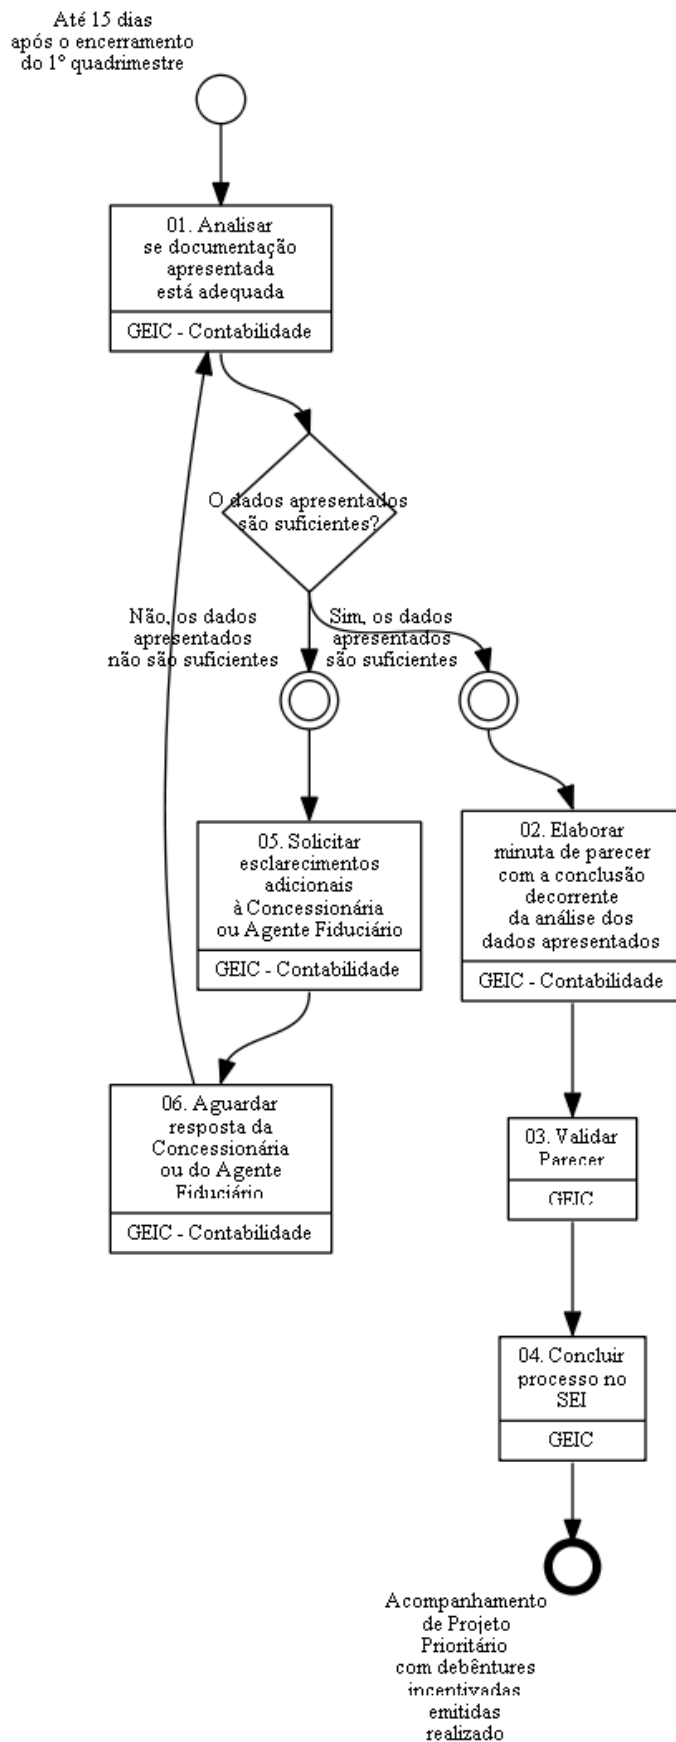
Até 15 dias após o encerramento do 1º quadrimestre

01. Analisar se documentação apresentada está adequada

GEIC - Contabilidade

O dados apresentados são suficientes?

Não, os dados apresentados não são suficientes

Sim, os dados apresentados são suficientes

05. Solicitar esclarecimentos adicionais à Concessionária ou Agente Fiduciário

GEIC - Contabilidade

02. Elaborar minuta de parecer com a conclusão decorrente da análise dos dados apresentados

GEIC - Contabilidade

06. Aguardar resposta da Concessionária ou do Agente Fiduciário

GEIC - Contabilidade

03. Validar Parecer

GEIC

04. Concluir processo no SEI

GEIC

Acompanhamento de Projeto Prioritário com debêntures incentivadas emitidas realizado